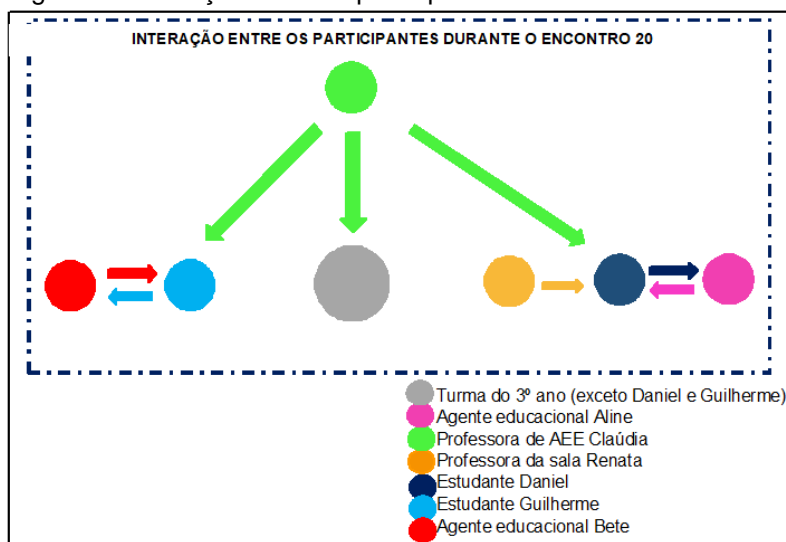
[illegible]

INTERAÇÃO ENTRE OS PARTICIPANTES DURANTE O ENCONTRO 20

Turma do 3º ano (exceto Daniel e Guilherme)
Agente educacional Aline
Professora de AEE Claúdia
Professora da sala Renata
Estudante Daniel
Estudante Guilherme
Agente educacional Bete